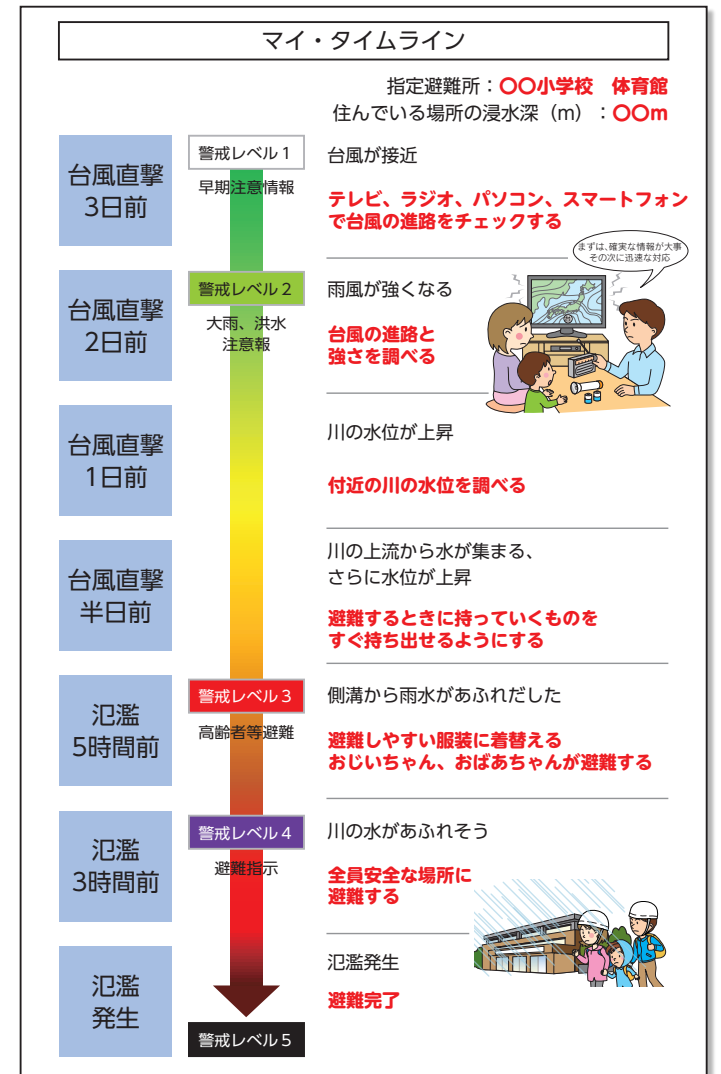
マイ・タイムライン

指定避難所：〇〇小学校　体育館
住んでいる場所の浸水深（m）：〇〇m

台風直撃
3日前

警戒レベル１
早期注意情報

台風が接近

テレビ、ラジオ、パソコン、スマートフォンで台風の進路をチェックする

まずは、確実な情報が大事
その次に迅速な対応

台風直撃
2日前

警戒レベル２
大雨、洪水
注意報

雨風が強くなる

台風の進路と
強さを調べる

台風直撃
1日前

川の水位が上昇

付近の川の水位を調べる

台風直撃
半日前

川の上流から水が集まる、
さらに水位が上昇

避難するときに持っていくものを
すぐ持ち出せるようにする

氾濫
5時間前

警戒レベル３
高齢者等避難

側溝から雨水があふれだした

避難しやすい服装に着替える
おじいちゃん、おばあちゃんが避難する

氾濫
3時間前

警戒レベル４
避難指示

川の水があふれそう

全員安全な場所に
避難する

氾濫
発生

警戒レベル５

氾濫発生

避難完了